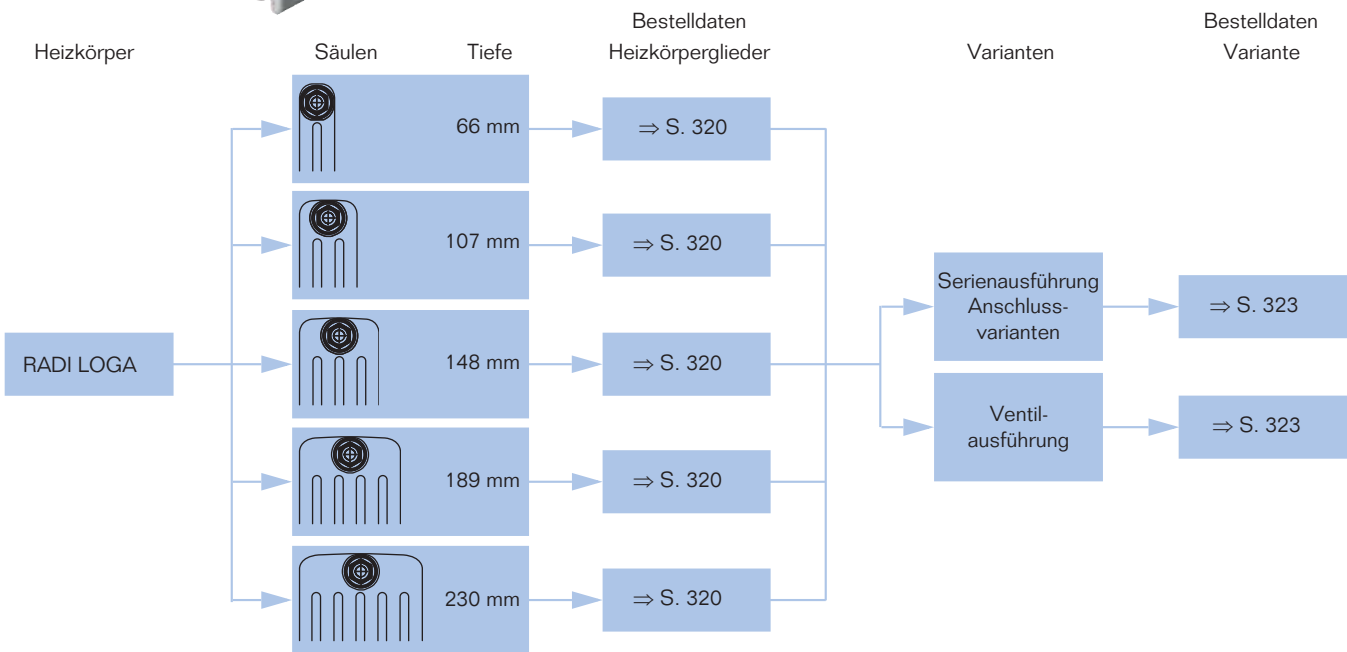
Heizkörper

Säulen Tiefe

Bestelldaten Heizkörperglieder

Varianten

Bestelldaten Variante

RADI LOGA

66 mm

$\Rightarrow$ S. 320

107 mm

$\Rightarrow$ S. 320

148 mm

$\Rightarrow$ S. 320

189 mm

$\Rightarrow$ S. 320

230 mm

$\Rightarrow$ S. 320

Serienausführung Anschlussvarianten

$\Rightarrow$ S. 323

Ventilausführung

$\Rightarrow$ S. 323